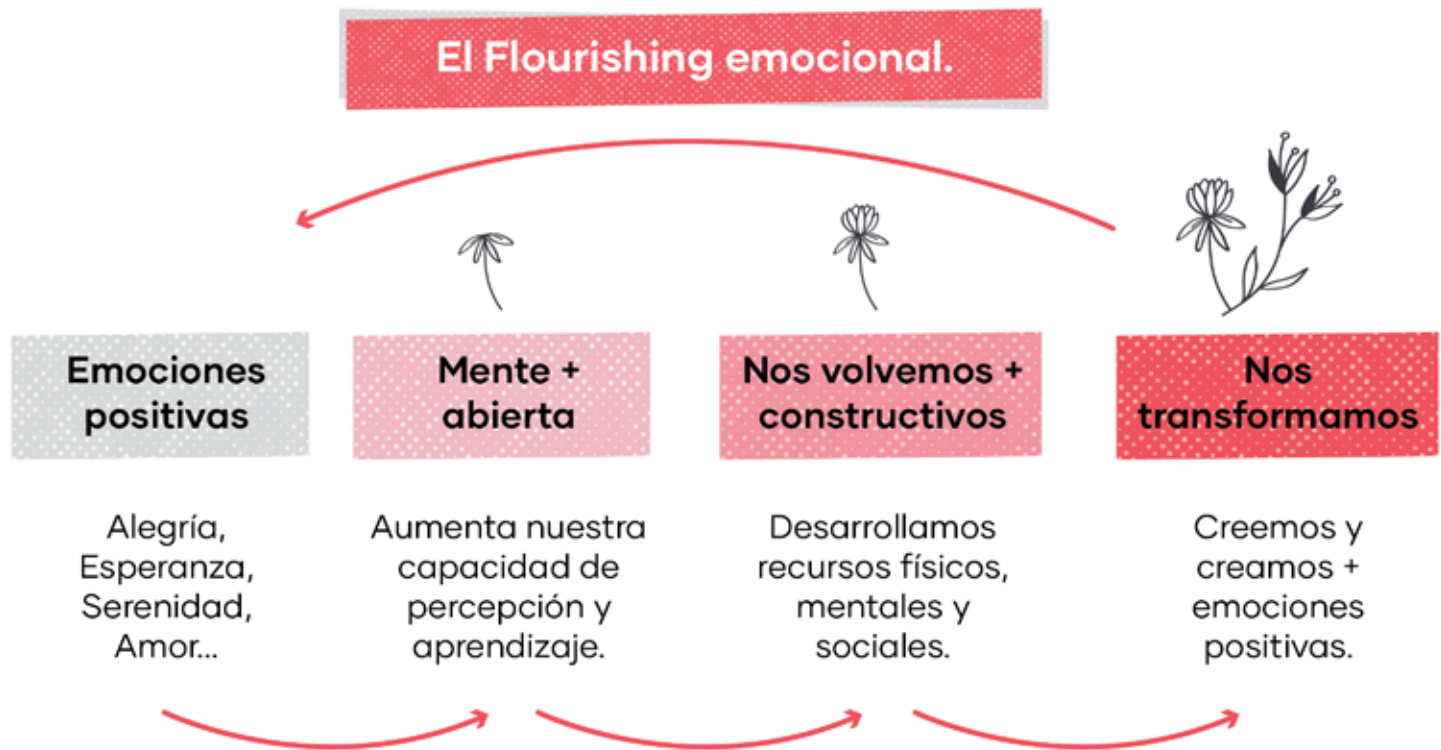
El Flourishing emocional.

Emociones positivas

Alegría, Esperanza, Serenidad, Amor...

Mente + abierta

Aumenta nuestra capacidad de percepción y aprendizaje.

Nos volvemos + constructivos

Desarrollamos recursos físicos, mentales y sociales.

Nos transformamos

Creemos y creamos + emociones positivas.